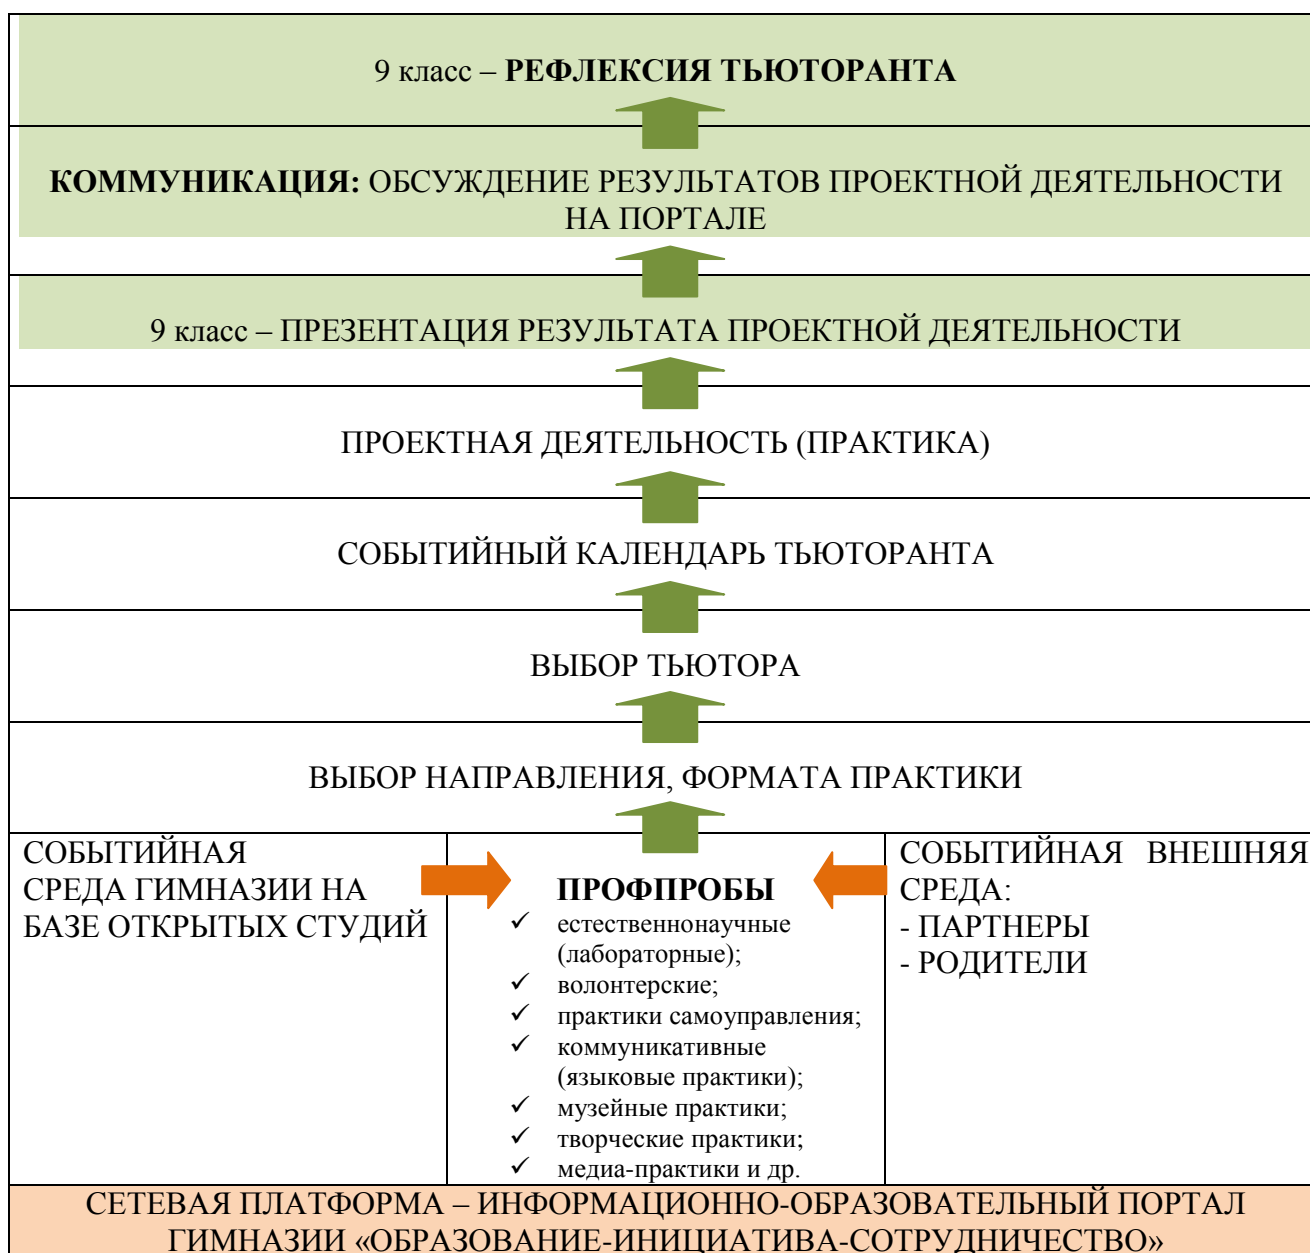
9 класс – **РЕФЛЕКСИЯ ТЬЮТОРАНТА**

**КОММУНИКАЦИЯ:** ОБСУЖДЕНИЕ РЕЗУЛЬТАТОВ ПРОЕКТНОЙ ДЕЯТЕЛЬНОСТИ НА ПОРТАЛЕ

9 класс – ПРЕЗЕНТАЦИЯ РЕЗУЛЬТАТА ПРОЕКТНОЙ ДЕЯТЕЛЬНОСТИ

ПРОЕКТНАЯ ДЕЯТЕЛЬНОСТЬ (ПРАКТИКА)

СОБЫТИЙНЫЙ КАЛЕНДАРЬ ТЬЮТОРАНТА

ВЫБОР ТЬЮТОРА

ВЫБОР НАПРАВЛЕНИЯ, ФОРМАТА ПРАКТИКИ

| СОБЫТИЙНАЯ СРЕДА ГИМНАЗИИ НА БАЗЕ ОТКРЫТЫХ СТУДИЙ | **ПРОФПРОБЫ**<br>✓ естественнонаучные (лабораторные);<br>✓ волонтерские;<br>✓ практики самоуправления;<br>✓ коммуникативные (языковые практики);<br>✓ музейные практики;<br>✓ творческие практики;<br>✓ медиа-практики и др. | СОБЫТИЙНАЯ ВНЕШНЯЯ СРЕДА:<br>- ПАРТНЕРЫ<br>- РОДИТЕЛИ |
|---|---|---|

СЕТЕВАЯ ПЛАТФОРМА – ИНФОРМАЦИОННО-ОБРАЗОВАТЕЛЬНЫЙ ПОРТАЛ ГИМНАЗИИ «ОБРАЗОВАНИЕ-ИНИЦИАТИВА-СОТРУДНИЧЕСТВО»